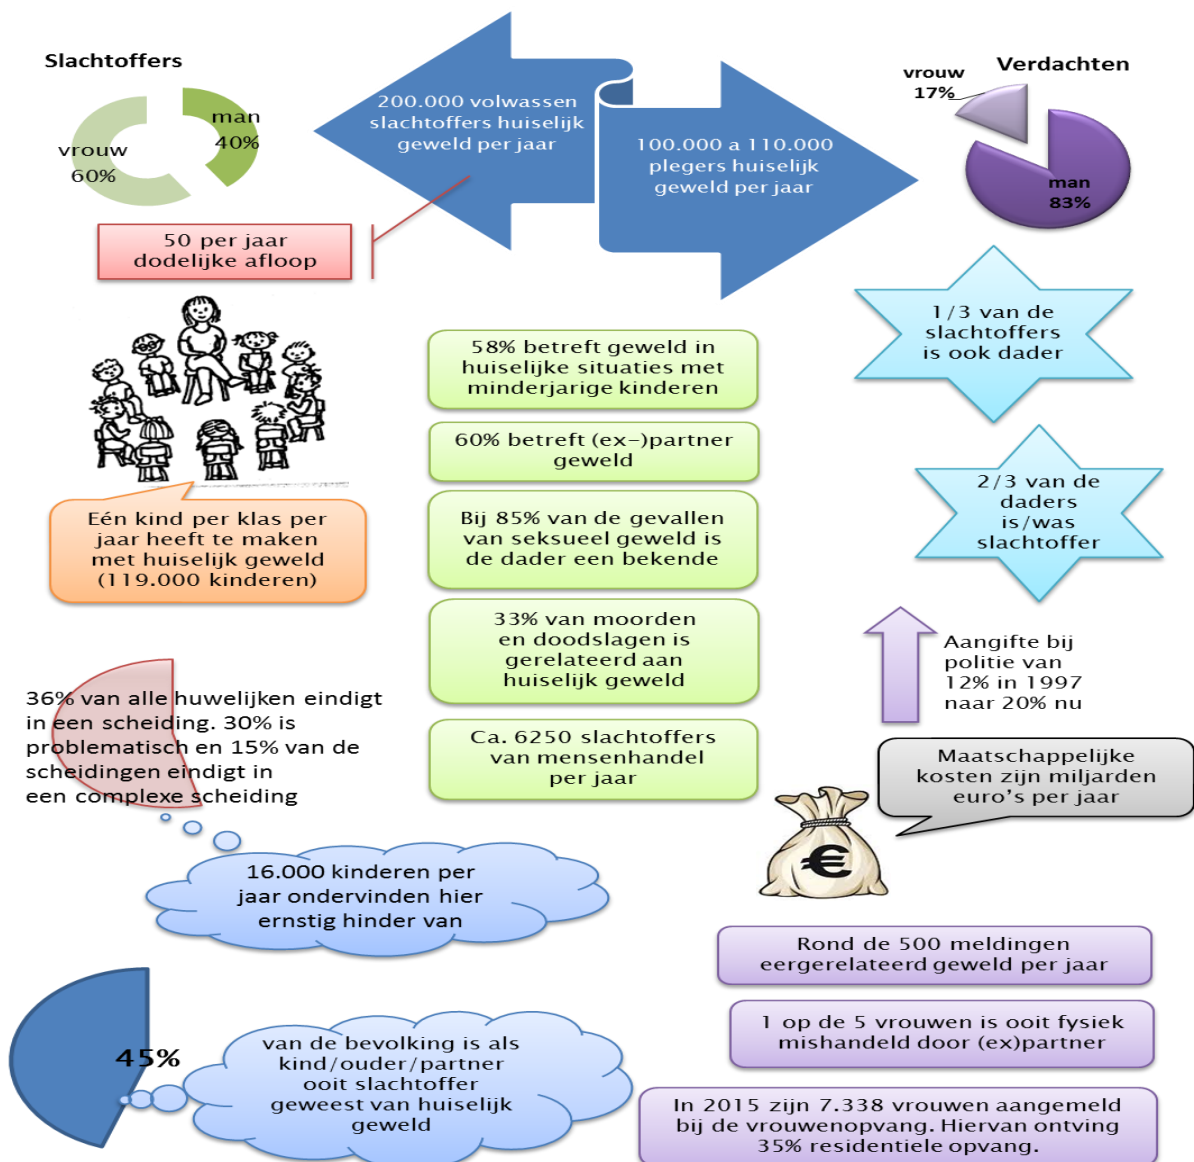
Slachtoffers

man 40%

vrouw 60%

200.000 volwassen slachtoffers huiselijk geweld per jaar

100.000 a 110.000 plegers huiselijk geweld per jaar

Verdachten

vrouw 17%

man 83%

50 per jaar dodelijke afloop

1/3 van de slachtoffers is ook dader

58% betreft geweld in huiselijke situaties met minderjarige kinderen

60% betreft (ex-)partner geweld

2/3 van de daders is/was slachtoffer

Eén kind per klas per jaar heeft te maken met huiselijk geweld (119.000 kinderen)

Bij 85% van de gevallen van seksueel geweld is de dader een bekende

33% van moorden en doodslagen is gerelateerd aan huiselijk geweld

Aangifte bij politie van 12% in 1997 naar 20% nu

36% van alle huwelijken eindigt in een scheiding. 30% is problematisch en 15% van de scheidingen eindigt in een complexe scheiding

Ca. 6250 slachtoffers van mensenhandel per jaar

Maatschappelijke kosten zijn miljarden euro's per jaar

16.000 kinderen per jaar ondervinden hier ernstig hinder van

Rond de 500 meldingen eergerelateerd geweld per jaar

45%

van de bevolking is als kind/ouder/partner ooit slachtoffer geweest van huiselijk geweld

1 op de 5 vrouwen is ooit fysiek mishandeld door (ex)partner

In 2015 zijn 7.338 vrouwen aangemeld bij de vrouwenopvang. Hiervan ontving 35% residentiele opvang.